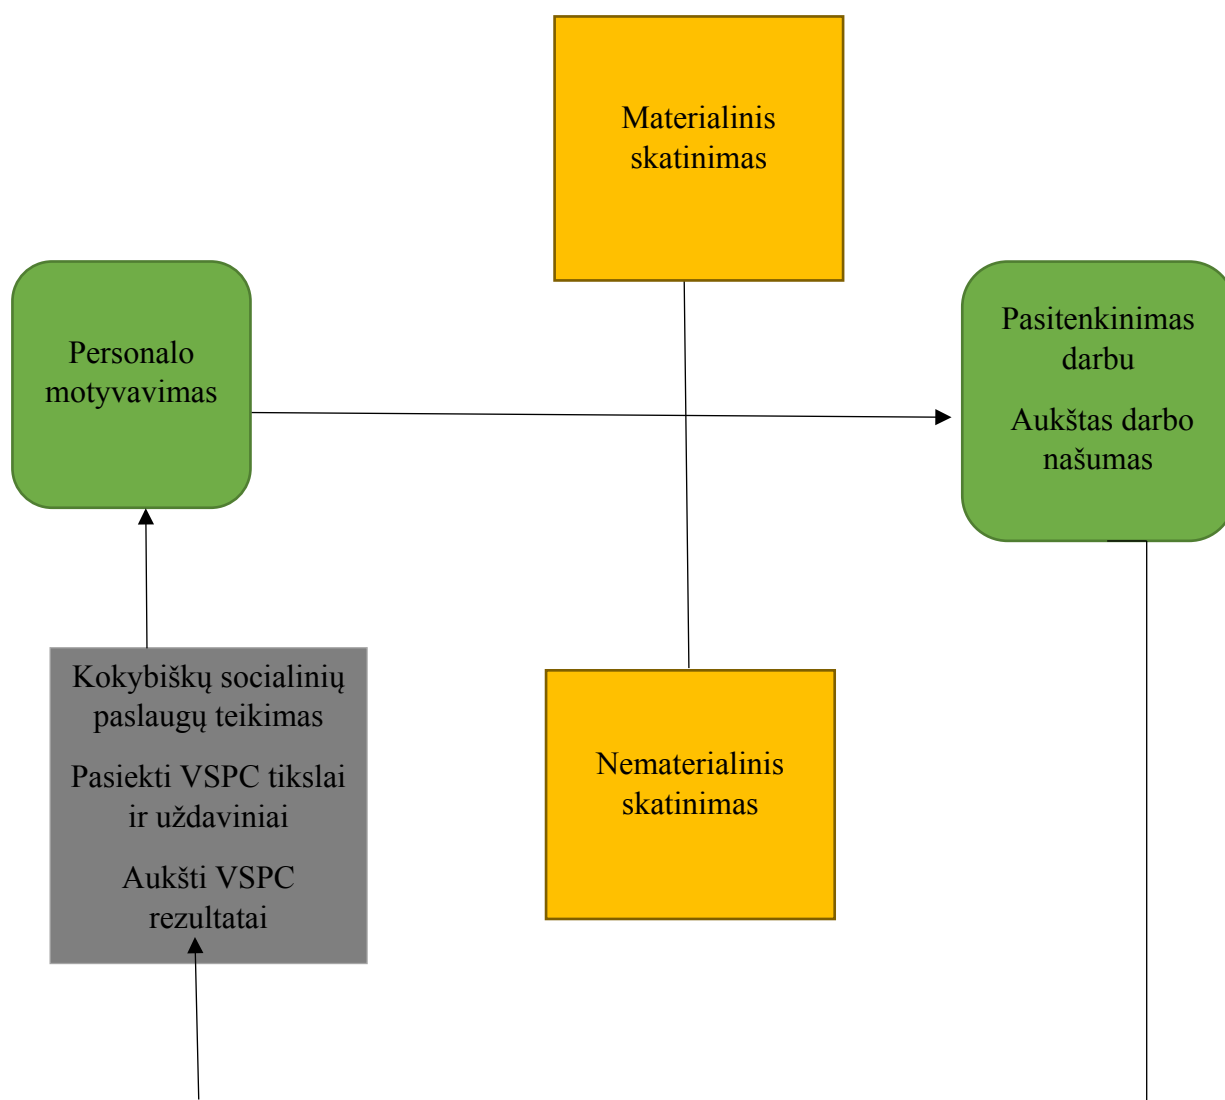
Materialinis skatinimas

Personalo motyvavimas

Pasitenkinimas darbu

Aukštas darbo našumas

Kokybiškų socialinių paslaugų teikimas

Pasiekti VSPC tikslai ir uždaviniai

Aukšti VSPC rezultatai

Nematerialinis skatinimas